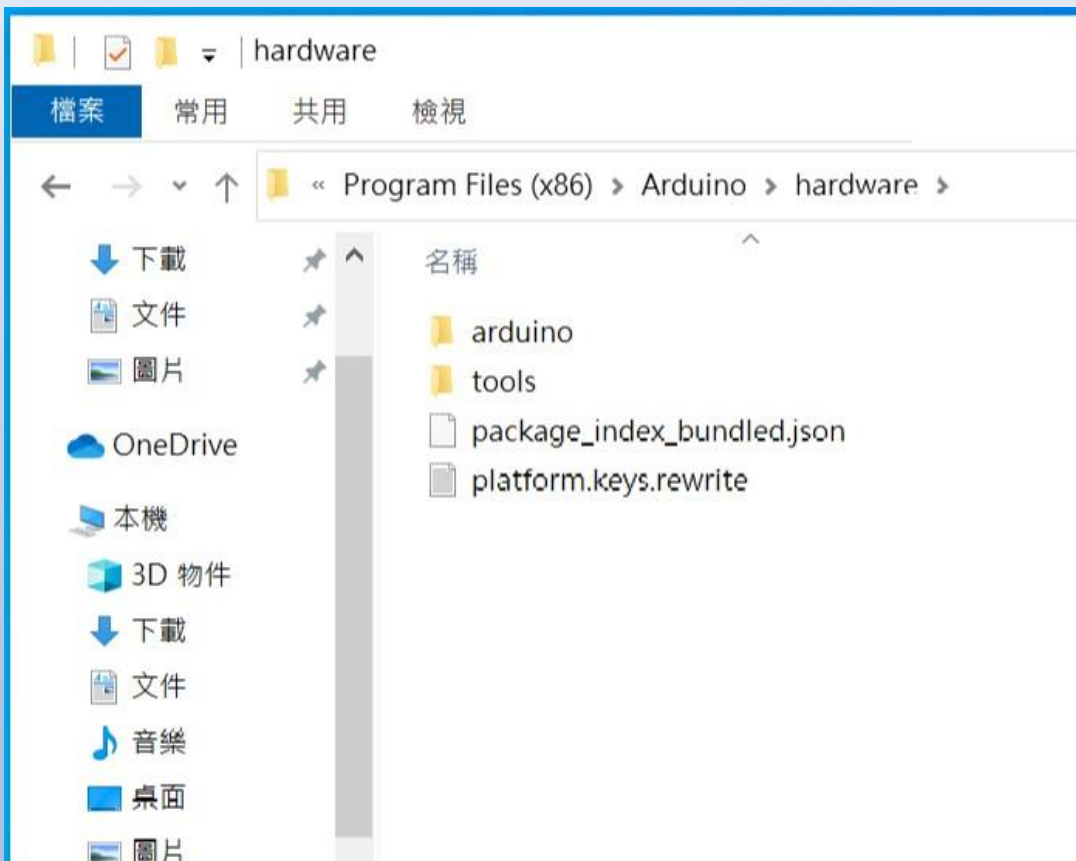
hardware

檔案 常用 共用 檢視

« Program Files (x86) › Arduino › hardware ›

下載
文件
圖片
OneDrive
本機
3D 物件
下載
文件
音樂
桌面
圖片

名稱
arduino
tools
package_index_bundled.json
platform.keys.rewrite